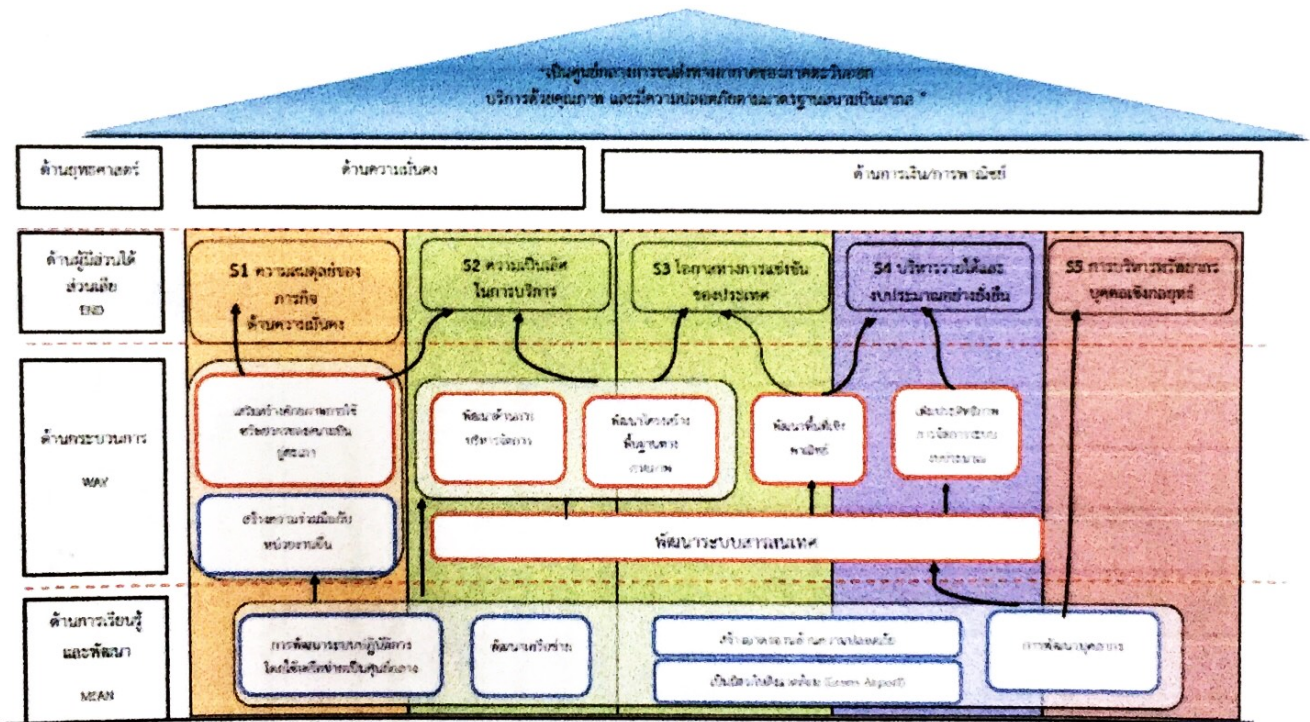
"เป็นศูนย์กลางการขนส่งทางอากาศของภาคตะวันออก
บริการด้วยคุณภาพ และมีความปลอดภัยตามมาตรฐานสากลระหว่างประเทศ"

ด้านยุทธศาสตร์

ด้านความมั่นคง

ด้านการเงิน/การพาณิชย์

ด้านผู้มีส่วนได้ส่วนเสีย
END

S1 ความสมดุลย์ของภารกิจด้านความมั่นคง

S2 ความเป็นเลิศในการบริการ

S3 โอกาสทางการแข่งขันของประเทศ

S4 บริหารรายได้และงบประมาณอย่างยั่งยืน

S5 การบริหารทรัพยากรบุคคลเชิงกลยุทธ์

ด้านกระบวนการ
WAY

เสริมสร้างศักยภาพการใช้ทรัพยากรของหน่วยบิน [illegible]

สร้างความร่วมมือกับหน่วยงานอื่น

พัฒนาด้านการบริหารจัดการ

พัฒนาโครงสร้างพื้นฐานทางการบิน

พัฒนาพื้นที่เชิงพาณิชย์

เพิ่มประสิทธิภาพการจัดการระบบงบประมาณ

พัฒนาระบบสารสนเทศ

ด้านการเรียนรู้และพัฒนา
MEAN

การพัฒนาระบบปฏิบัติการโดยใช้เทคโนโลยีเป็นศูนย์กลาง

พัฒนาเครือข่าย

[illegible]

เป็นสนามบินสีเขียว (Green Airport)

การพัฒนาบุคลากร